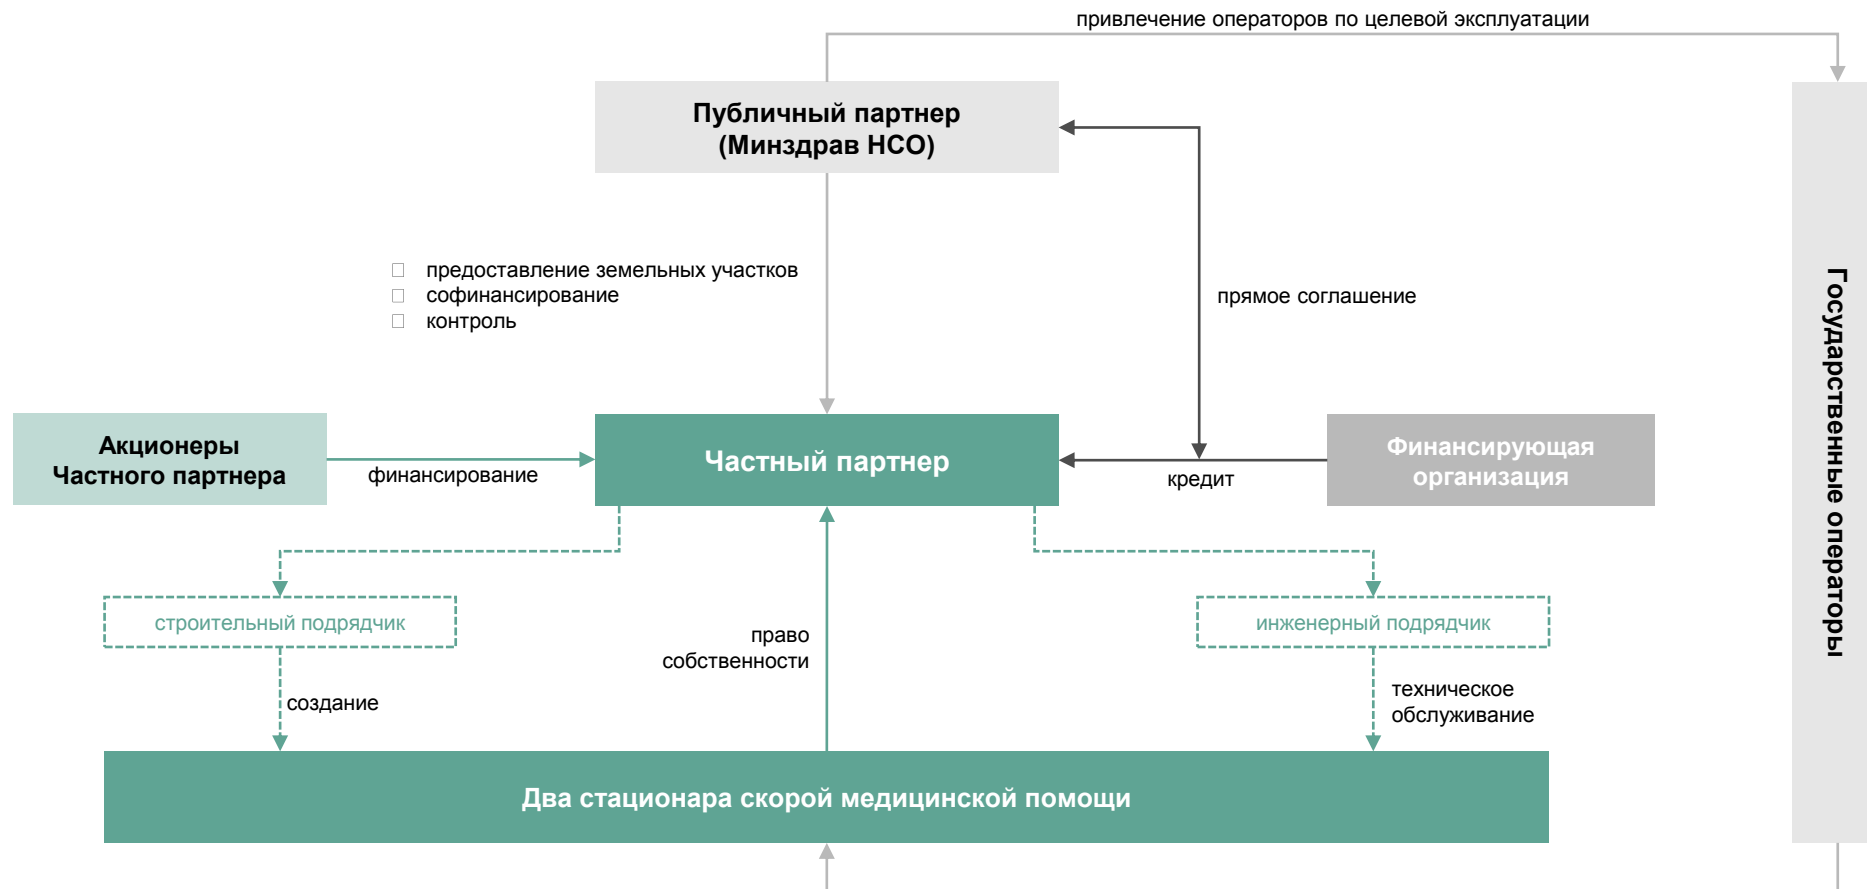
привлечение операторов по целевой эксплуатации

Публичный партнер
(Минздрав НСО)

предоставление земельных участков
софинансирование
контроль

прямое соглашение

Государственные операторы

Акционеры
Частного партнера

финансирование

Частный партнер

кредит

Финансирующая
организация

строительный подрядчик

создание

право
собственности

инженерный подрядчик

техническое
обслуживание

Два стационара скорой медицинской помощи